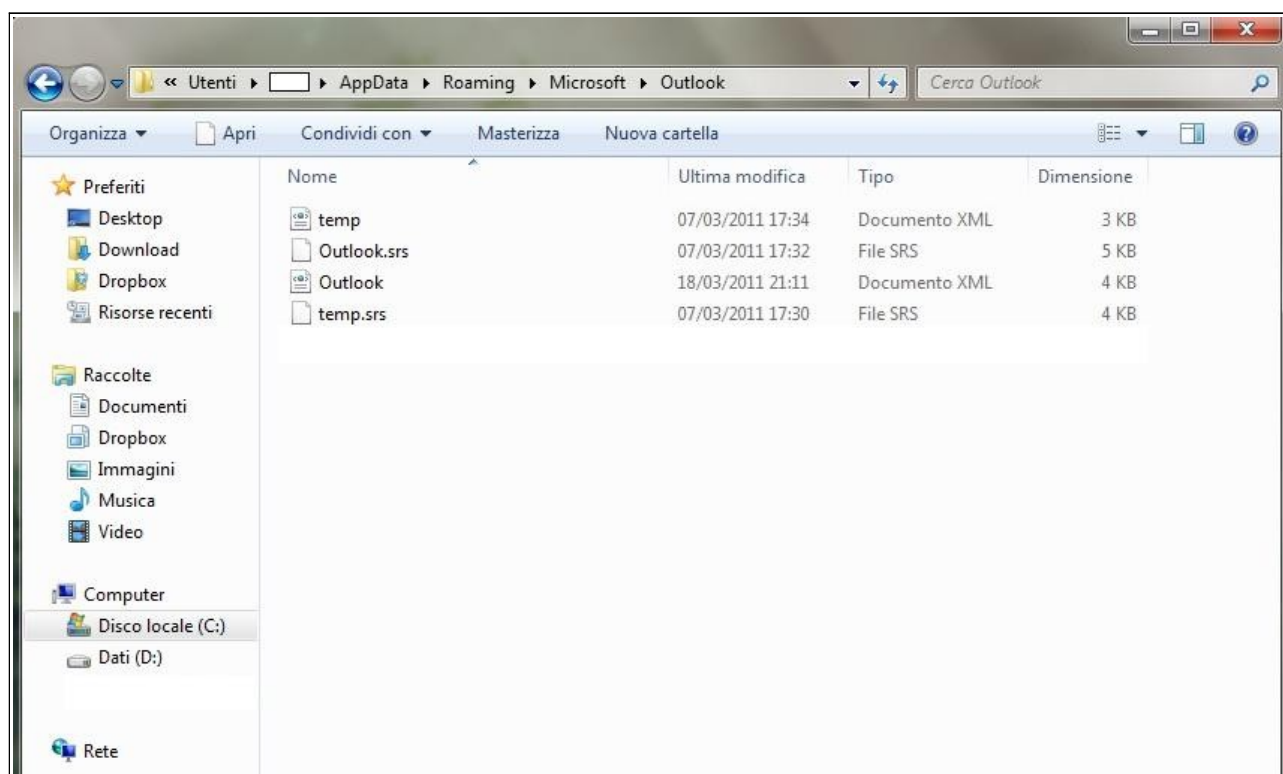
« Utenti ▸ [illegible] ▸ AppData ▸ Roaming ▸ Microsoft ▸ Outlook

Cerca Outlook

Organizza ▾ Apri Condividi con ▾ Masterizza Nuova cartella

Preferiti
Desktop
Download
Dropbox
Risorse recenti

Raccolte
Documenti
Dropbox
Immagini
Musica
Video

Computer
Disco locale (C:)
Dati (D:)

Rete

| Nome | Ultima modifica | Tipo | Dimensione |
|---|---|---|---|
| temp | 07/03/2011 17:34 | Documento XML | 3 KB |
| Outlook.srs | 07/03/2011 17:32 | File SRS | 5 KB |
| Outlook | 18/03/2011 21:11 | Documento XML | 4 KB |
| temp.srs | 07/03/2011 17:30 | File SRS | 4 KB |